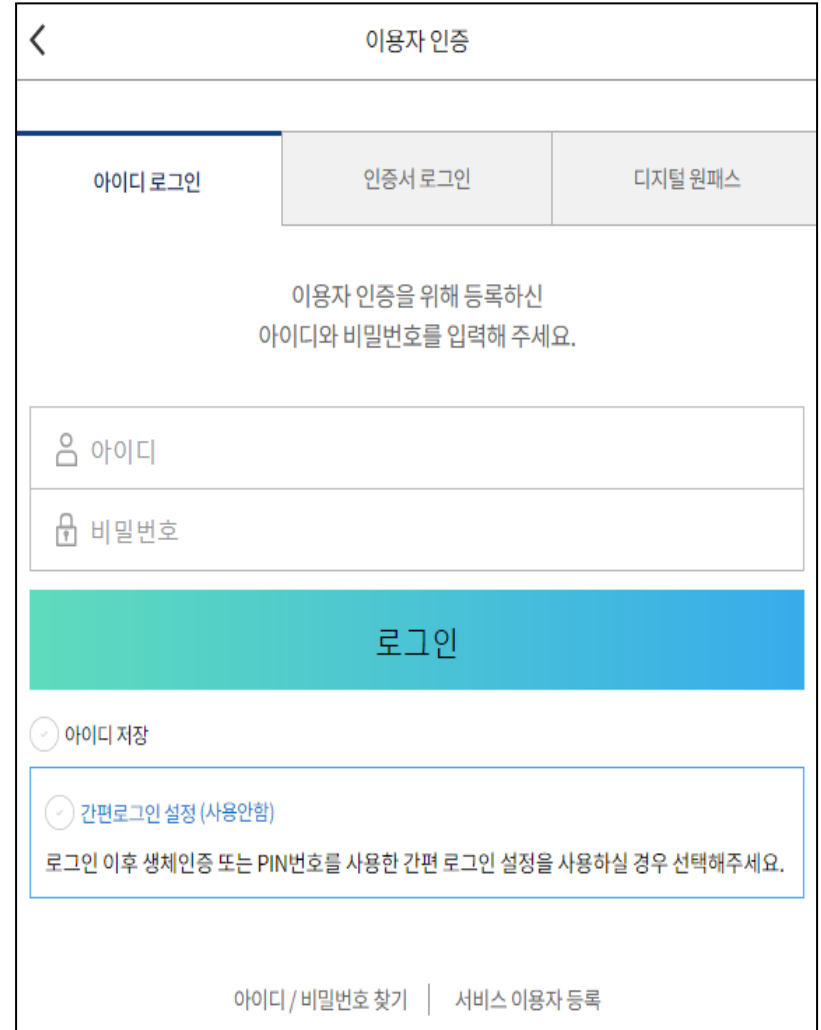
이용자 인증

아이디 로그인 | 인증서 로그인 | 디지털 원패스

이용자 인증을 위해 등록하신
아이디와 비밀번호를 입력해 주세요.

아이디

비밀번호

로그인

아이디 저장

간편로그인 설정 (사용안함)

로그인 이후 생체인증 또는 PIN번호를 사용한 간편 로그인 설정을 사용하실 경우 선택해주세요.

아이디 / 비밀번호 찾기 | 서비스 이용자 등록